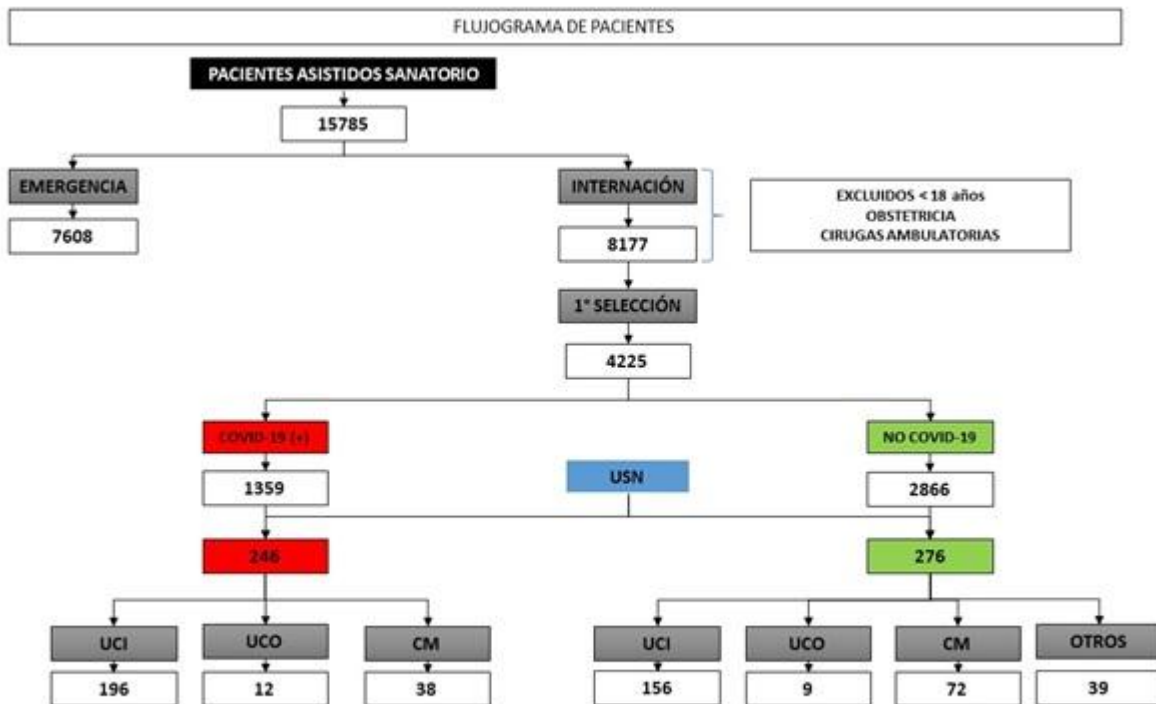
FLUJOGRAMA DE PACIENTES

PACIENTES ASISTIDOS SANATORIO

15785

EMERGENCIA

7608

INTERNACIÓN

8177

EXCLUIDOS < 18 años
OBSTETRICIA
CIRUGAS AMBULATORIAS

1° SELECCIÓN

4225

COVID-19 (+)

1359

USN

NO COVID-19

2866

246

276

UCI

196

UCO

12

CM

38

UCI

156

UCO

9

CM

72

OTROS

39